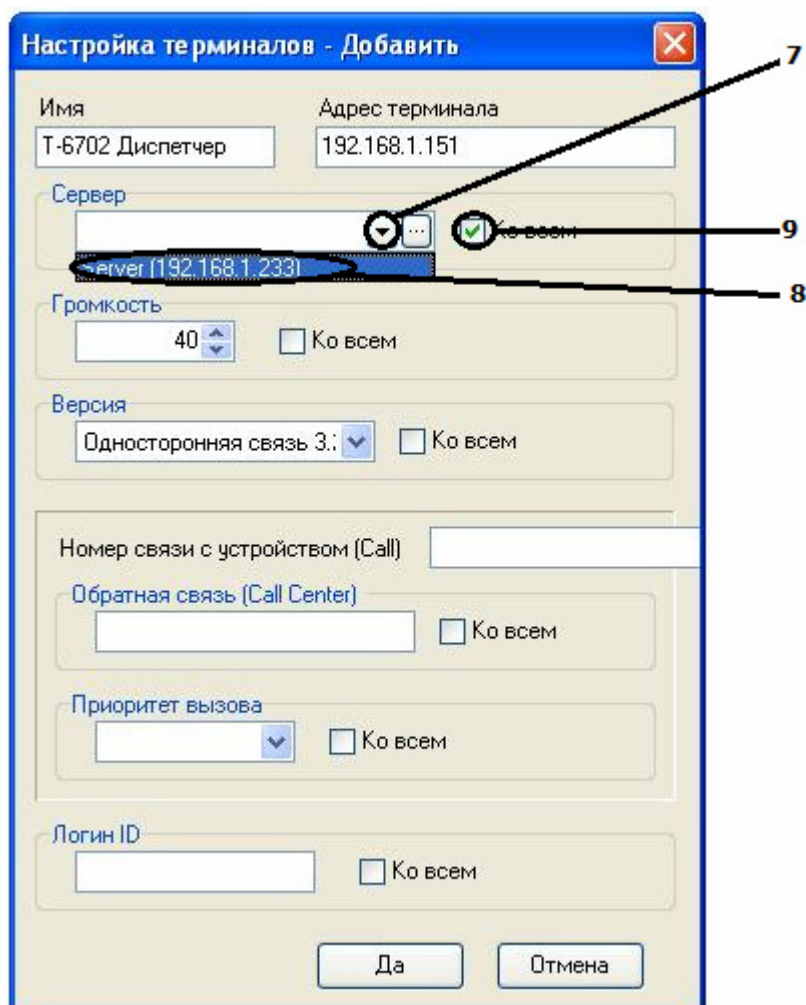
Настройка терминалов - Добавить

7

Имя
Т-6702 Диспетчер

Адрес терминала
192.168.1.151

Сервер
...
Ко всем

9

Server (192.168.1.233)

8

Громкость
40
Ко всем

Версия
Односторонняя связь 3.
Ко всем

Номер связи с устройством (Call)

Обратная связь (Call Center)
Ко всем

Приоритет вызова
Ко всем

Логин ID
Ко всем

Да
Отмена